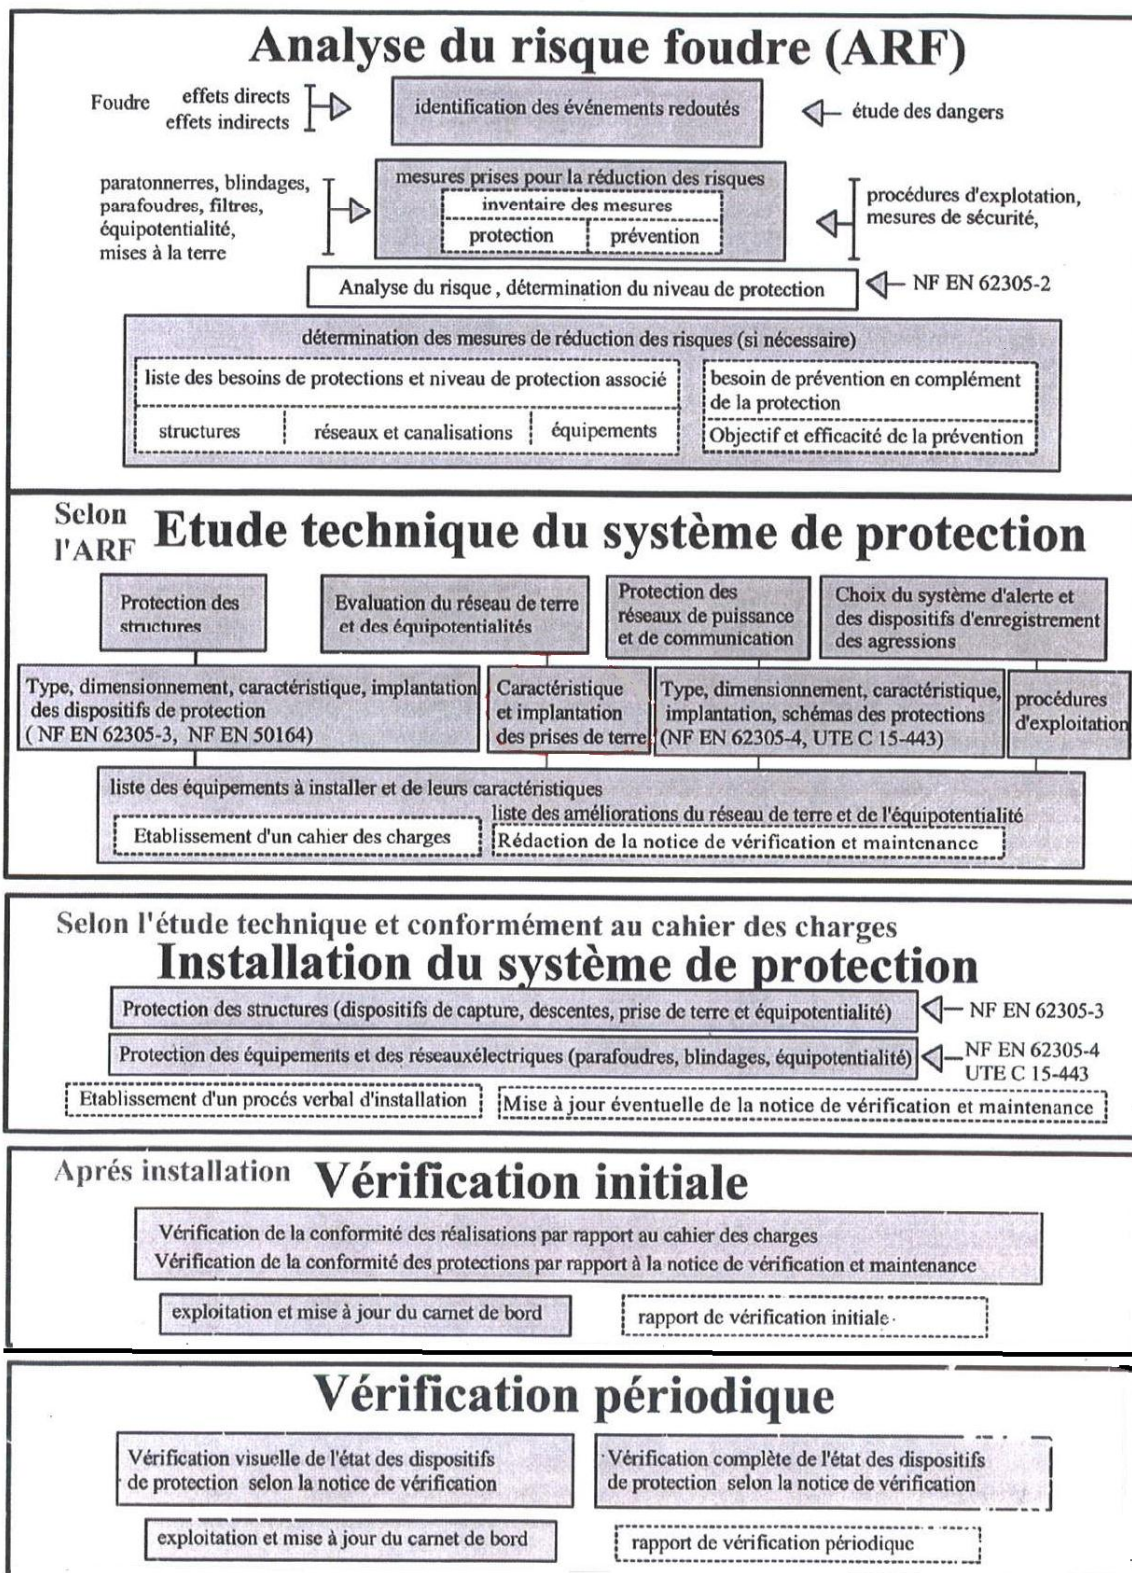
Analyse du risque foudre (ARF)

Foudre effets directs effets indirects

identification des événements redoutés

étude des dangers

paratonnerres, blindages, parafoudres, filtres, équipotentialité, mises à la terre

mesures prises pour la réduction des risques

inventaire des mesures

protection | prévention

procédures d'explotation, mesures de sécurité,

Analyse du risque, détermination du niveau de protection

NF EN 62305-2

détermination des mesures de réduction des risques (si nécessaire)

liste des besoins de protections et niveau de protection associé

structures | réseaux et canalisations | équipements

besoin de prévention en complément de la protection

Objectif et efficacité de la prévention

Selon l'ARF Etude technique du système de protection

Protection des structures

Evaluation du réseau de terre et des équipotentialités

Protection des réseaux de puissance et de communication

Choix du système d'alerte et des dispositifs d'enregistrement des agressions

Type, dimensionnement, caractéristique, implantation des dispositifs de protection (NF EN 62305-3, NF EN 50164)

Caractéristique et implantation des prises de terre

Type, dimensionnement, caractéristique, implantation, schémas des protections (NF EN 62305-4, UTE C 15-443)

procédures d'exploitation

liste des équipements à installer et de leurs caractéristiques

liste des améliorations du réseau de terre et de l'équipotentialité

Etablissement d'un cahier des charges

Rédaction de la notice de vérification et maintenance

Selon l'étude technique et conformément au cahier des charges

Installation du système de protection

Protection des structures (dispositifs de capture, descentes, prise de terre et équipotentialité)

NF EN 62305-3

Protection des équipements et des réseauxélectriques (parafoudres, blindages, équipotentialité)

NF EN 62305-4 UTE C 15-443

Etablissement d'un procés verbal d'installation

Mise à jour éventuelle de la notice de vérification et maintenance

Aprés installation Vérification initiale

Vérification de la conformité des réalisations par rapport au cahier des charges
Vérification de la conformité des protections par rapport à la notice de vérification et maintenance

exploitation et mise à jour du carnet de bord

rapport de vérification initiale

Vérification périodique

Vérification visuelle de l'état des dispositifs de protection selon la notice de vérification

Vérification complète de l'état des dispositifs de protection selon la notice de vérification

exploitation et mise à jour du carnet de bord

rapport de vérification périodique